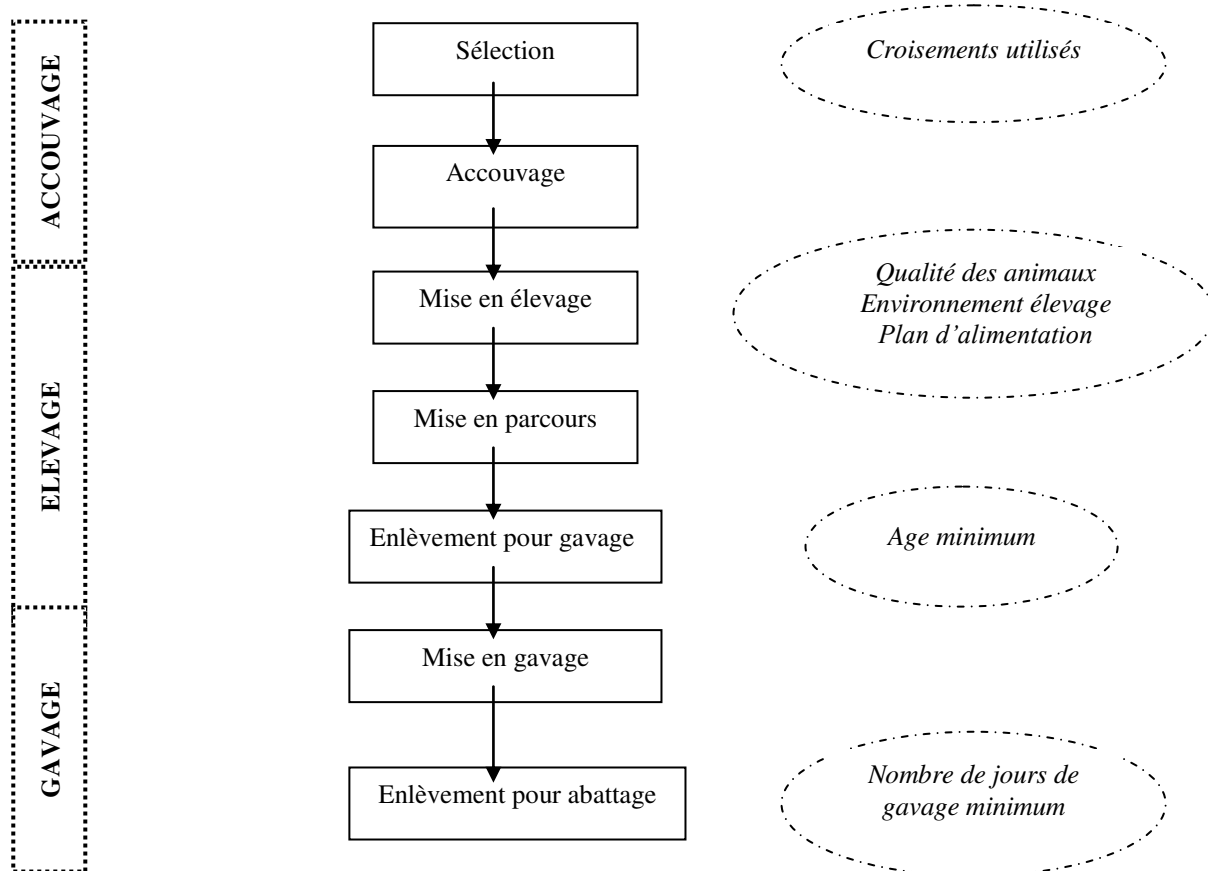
ACCOUVAGE

ELEVAGE

GAVAGE

Sélection

Croisements utilisés

Accouvage

Mise en élevage

Qualité des animaux
Environnement élevage
Plan d'alimentation

Mise en parcours

Enlèvement pour gavage

Age minimum

Mise en gavage

Enlèvement pour abattage

Nombre de jours de gavage minimum